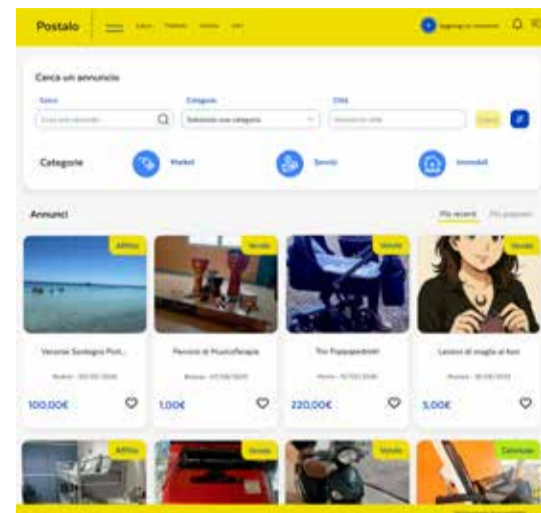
Postalo

Cerca un annuncio

Cerca

Categorie

Città

Categorie

Market

Servizi

Immobili

Annunci

Più recenti

Più popolari

Affitto

Vendo

Vendo

Vendo

Vacanze Sardegna Port...

Percorsi di Musicoterapia

Trio Peg-perego

Lezioni di maglia ai ferri

100,00€

1,00€

220,00€

5,00€

Affitto

Vendo

Vendo

Cerco